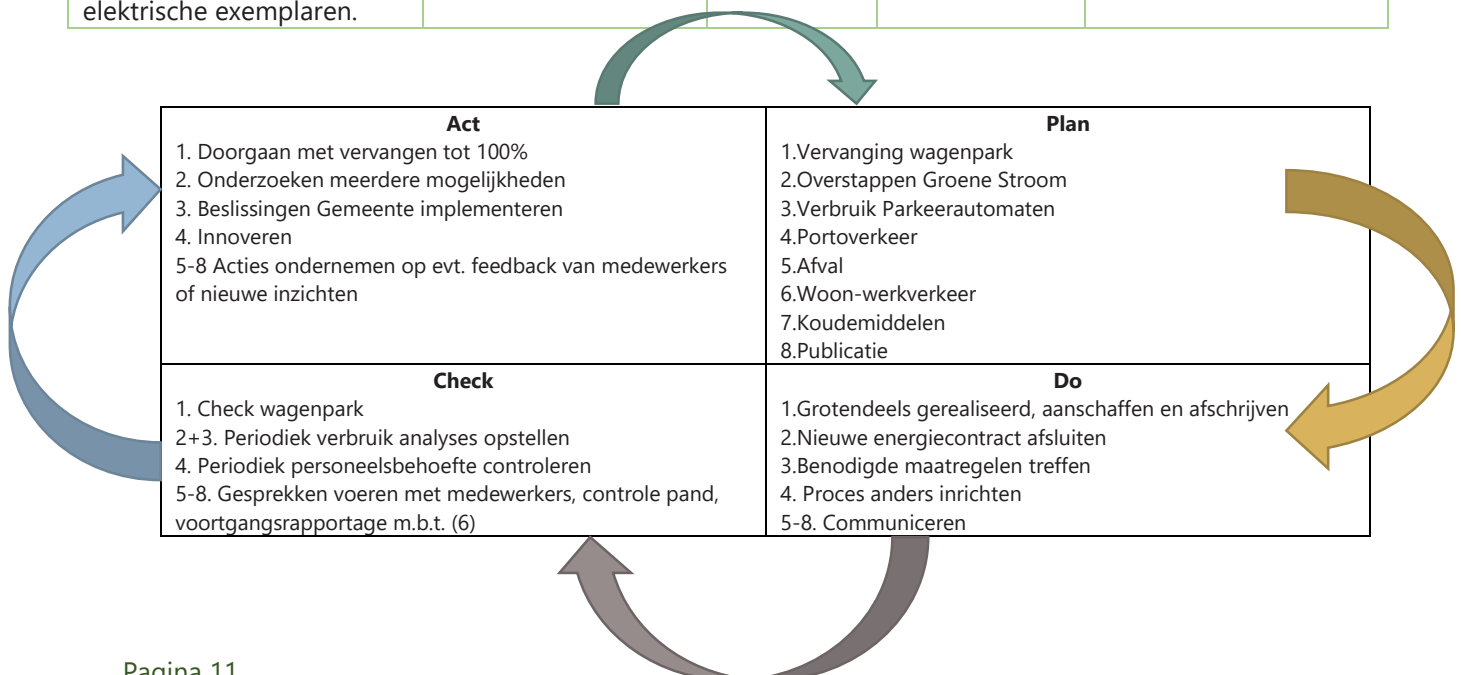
elektrische exemplaren.

| Act | Plan |
|---|---|
| 1. Doorgaan met vervangen tot 100%<br>2. Onderzoeken meerdere mogelijkheden<br>3. Beslissingen Gemeente implementeren<br>4. Innoveren<br>5-8 Acties ondernemen op evt. feedback van medewerkers of nieuwe inzichten | 1.Vervanging wagenpark<br>2.Overstappen Groene Stroom<br>3.Verbruik Parkeerautomaten<br>4.Portoverkeer<br>5.Afval<br>6.Woon-werkverkeer<br>7.Koudemiddelen<br>8.Publicatie |
| **Check** | **Do** |
| 1. Check wagenpark<br>2+3. Periodiek verbruik analyses opstellen<br>4. Periodiek personeelsbehoefte controleren<br>5-8. Gesprekken voeren met medewerkers, controle pand, voortgangsrapportage m.b.t. (6) | 1.Grotendeels gerealiseerd, aanschaffen en afschrijven<br>2.Nieuwe energiecontract afsluiten<br>3.Benodigde maatregelen treffen<br>4. Proces anders inrichten<br>5-8. Communiceren |

Pagina 11